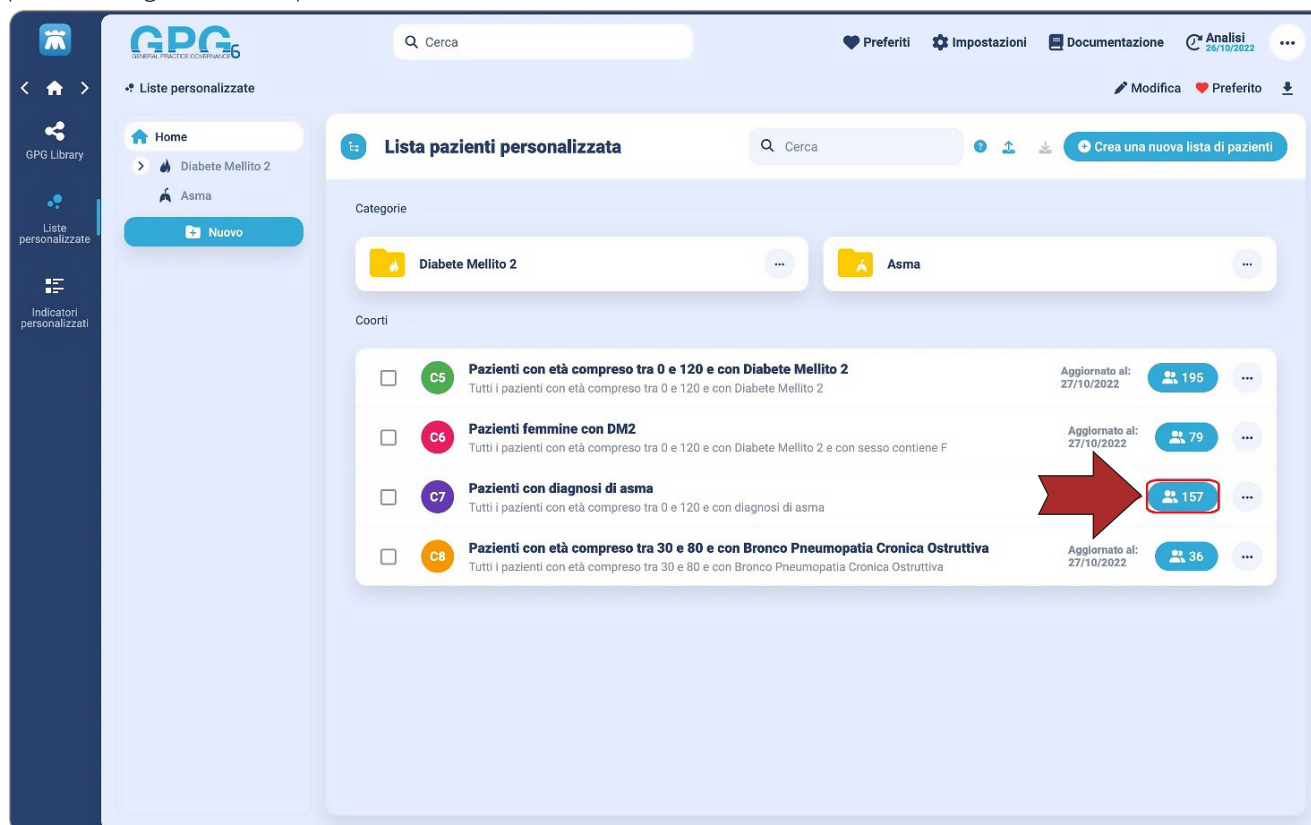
GPG6
GENERAL PRACTICE GOVERNANCE

Cerca

Preferiti Impostazioni Documentazione Analisi 26/10/2022 ...

Liste personalizzate

Modifica Preferito

GPG Library

Liste personalizzate

Indicatori personalizzati

Home
Diabete Mellito 2
Asma
Nuovo

Lista pazienti personalizzata

Cerca

Crea una nuova lista di pazienti

Categorie

Diabete Mellito 2 ...

Asma ...

Coorti

C5 Pazienti con età compreso tra 0 e 120 e con Diabete Mellito 2
Tutti i pazienti con età compreso tra 0 e 120 e con Diabete Mellito 2
Aggiornato al: 27/10/2022 195 ...

C6 Pazienti femmine con DM2
Tutti i pazienti con età compreso tra 0 e 120 e con Diabete Mellito 2 e con sesso contiene F
Aggiornato al: 27/10/2022 79 ...

C7 Pazienti con diagnosi di asma
Tutti i pazienti con età compreso tra 0 e 120 e con diagnosi di asma
157 ...

C8 Pazienti con età compreso tra 30 e 80 e con Bronco Pneumopatia Cronica Ostruttiva
Tutti i pazienti con età compreso tra 30 e 80 e con Bronco Pneumopatia Cronica Ostruttiva
Aggiornato al: 27/10/2022 36 ...